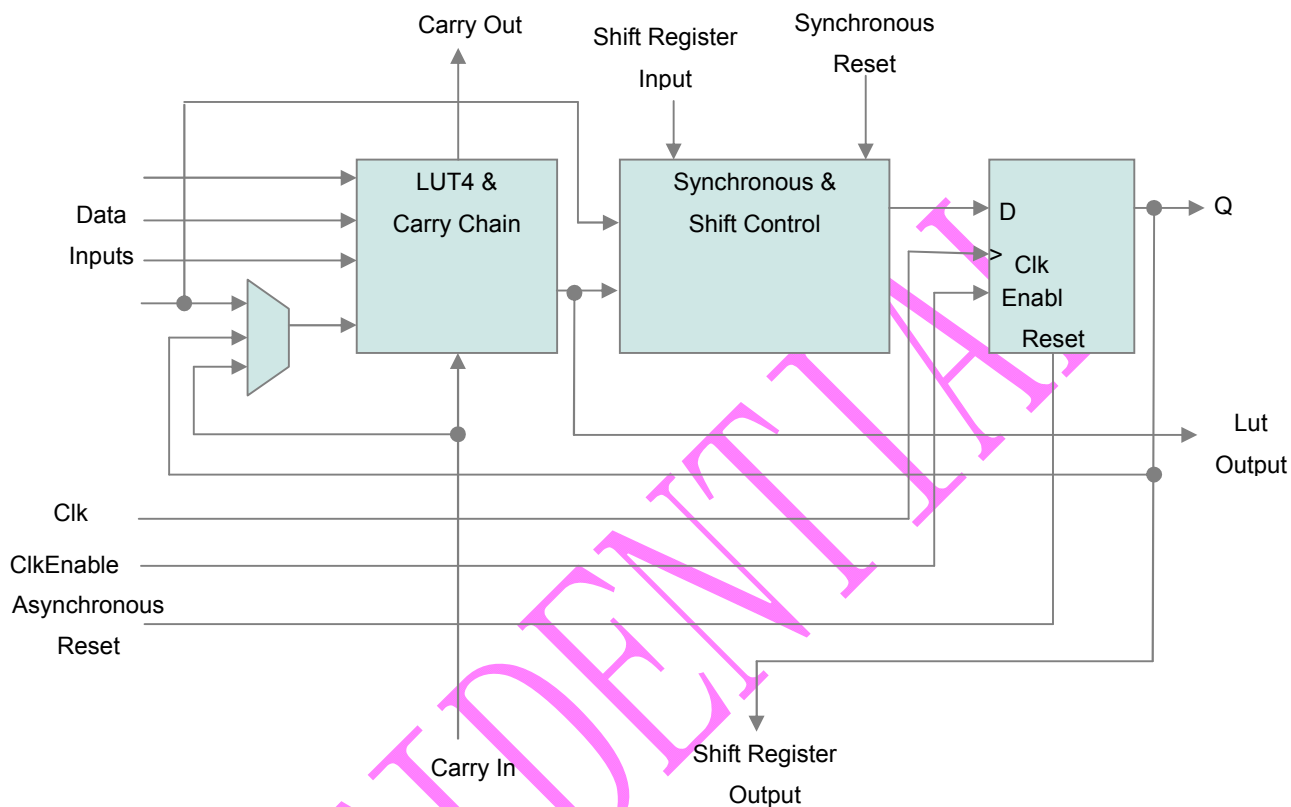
Carry Out

Shift Register Input

Synchronous Reset

Data Inputs

LUT4 & Carry Chain

Synchronous & Shift Control

D

> Clk

Enabl

Reset

Q

Lut Output

Clk

ClkEnable

Asynchronous Reset

Carry In

Shift Register Output

NFIDENTIAL